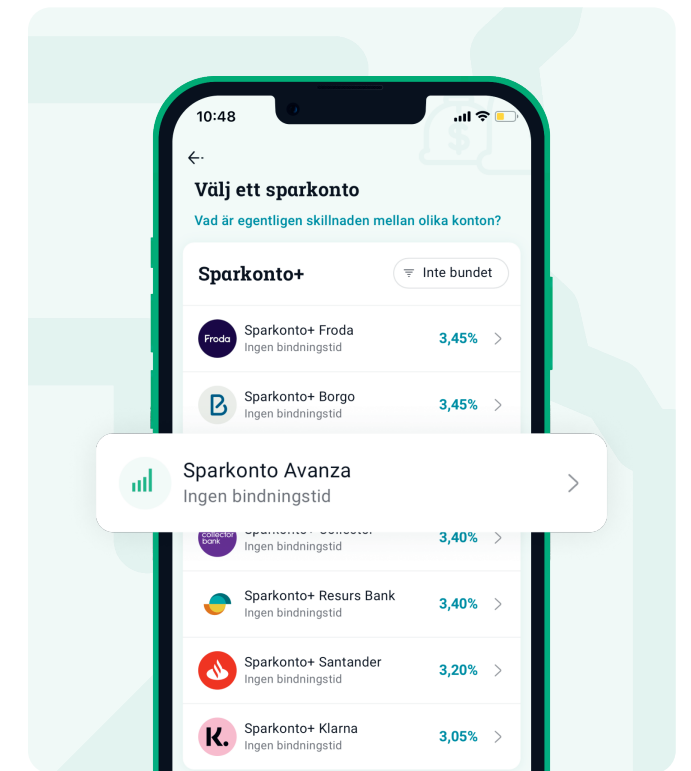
10:48

Välj ett sparkonto

Vad är egentligen skillnaden mellan olika konton?

Sparkonto+

Inte bundet

Froda
Sparkonto+ Froda
Ingen bindningstid
3,45%

Sparkonto+ Borgo
Ingen bindningstid
3,45%

Sparkonto Avanza
Ingen bindningstid

collector bank
Sparkonto+ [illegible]
Ingen bindningstid
3,40%

Sparkonto+ Resurs Bank
Ingen bindningstid
3,40%

Sparkonto+ Santander
Ingen bindningstid
3,20%

K.
Sparkonto+ Klarna
Ingen bindningstid
3,05%